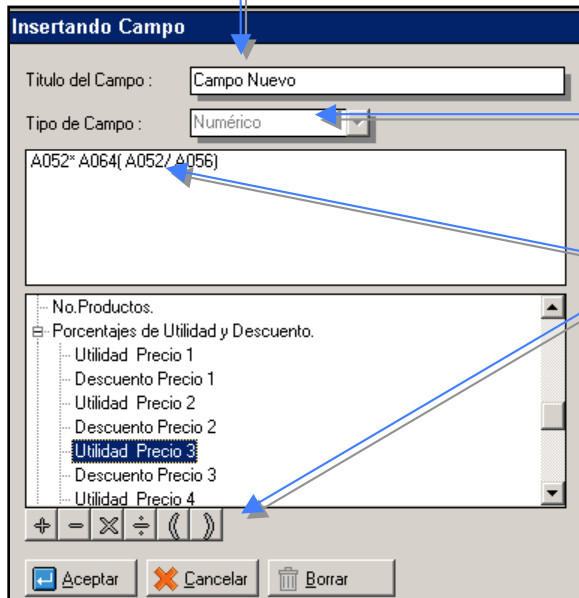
Insertando Campo

Titulo del Campo : Campo Nuevo

Tipo de Campo : Numérico

A052* A064( A052/ A056)

No.Productos.
Porcentajes de Utilidad y Descuento.
Utilidad Precio 1
Descuento Precio 1
Utilidad Precio 2
Descuento Precio 2
Utilidad Precio 3
Descuento Precio 3
Utilidad Precio 4

+ − × ÷ ( )

Aceptar Cancelar Borrar